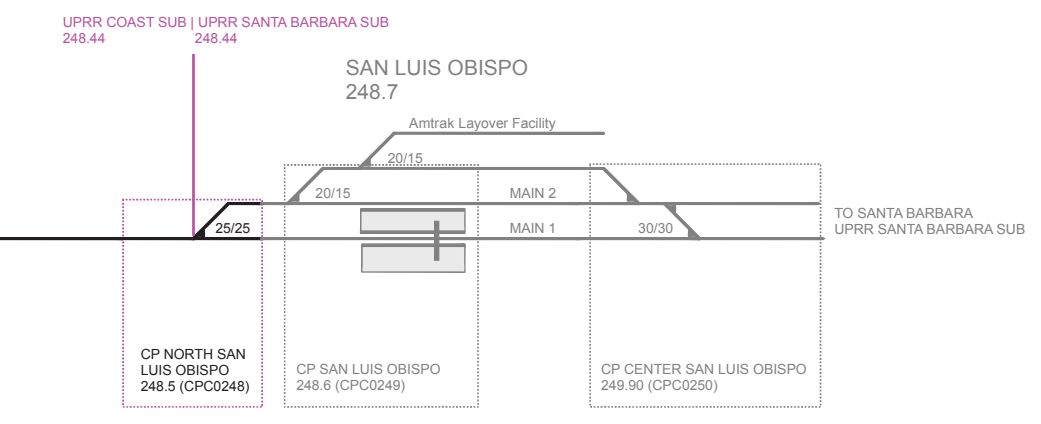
UPRR COAST SUB | UPRR SANTA BARBARA SUB
248.44 248.44

SAN LUIS OBISPO
248.7

Amtrak Layover Facility

20/15

20/15

MAIN 2

25/25

MAIN 1

30/30

TO SANTA BARBARA
UPRR SANTA BARBARA SUB

CP NORTH SAN LUIS OBISPO
248.5 (CPC0248)

CP SAN LUIS OBISPO
248.6 (CPC0249)

CP CENTER SAN LUIS OBISPO
249.90 (CPC0250)